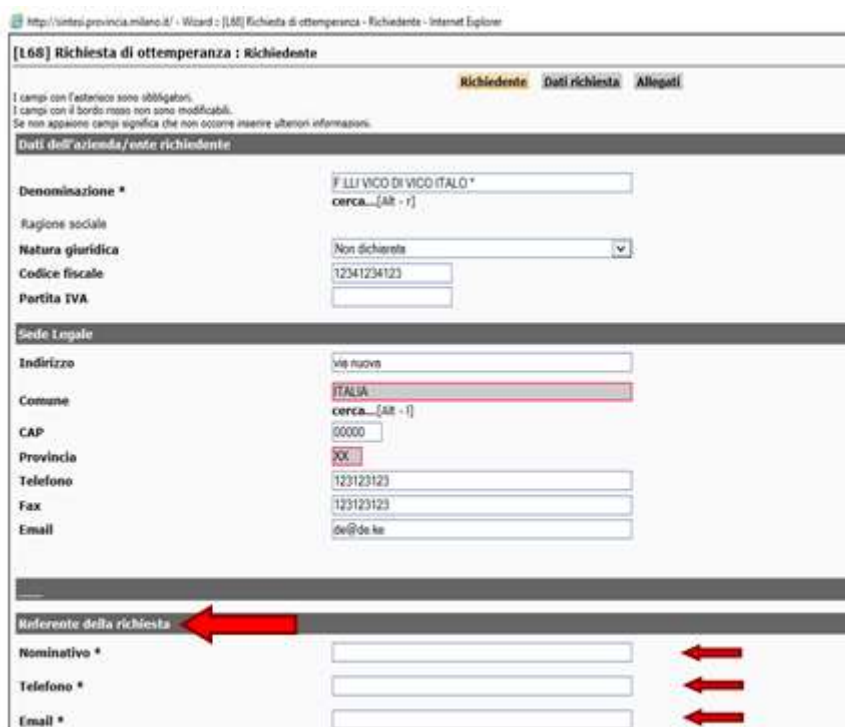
http://sintesi.provincia.milano.it/ - Wizard : [L68] Richiesta di ottemperanza - Richiedente - Internet Explorer

[L68] Richiesta di ottemperanza : Richiedente

Richiedente Dati richiesta Allegati

I campi con l'asterisco sono obbligatori.
I campi con il bordo rosso non sono modificabili.
Se non appaiono campi significa che non occorre inserire ulteriori informazioni.

Dati dell'azienda/ente richiedente

Denominazione * F.LLI VICO DI VICO ITALO *
cerca...[Alt - r]

Ragione sociale

Natura giuridica Non dichiarata

Codice fiscale 12341234123

Partita IVA

Sede Legale

Indirizzo vie nuova

Comune ITALIA
cerca...[Alt - l]

CAP 00000

Provincia XX

Telefono 123123123

Fax 123123123

Email de@de.ke

Referente della richiesta

Nominativo *

Telefono *

Email *